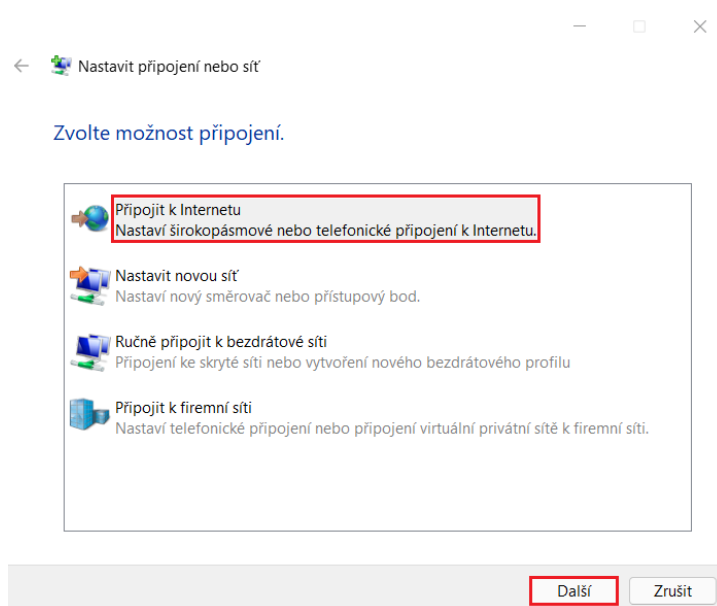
Nastavit připojení nebo síť

Zvolte možnost připojení.

Připojit k Internetu
Nastaví širokopásmové nebo telefonické připojení k Internetu.

Nastavit novou síť
Nastaví nový směrovač nebo přístupový bod.

Ručně připojit k bezdrátové síti
Připojení ke skryté síti nebo vytvoření nového bezdrátového profilu

Připojit k firemní síti
Nastaví telefonické připojení nebo připojení virtuální privátní sítě k firemní síti.

Další
Zrušit